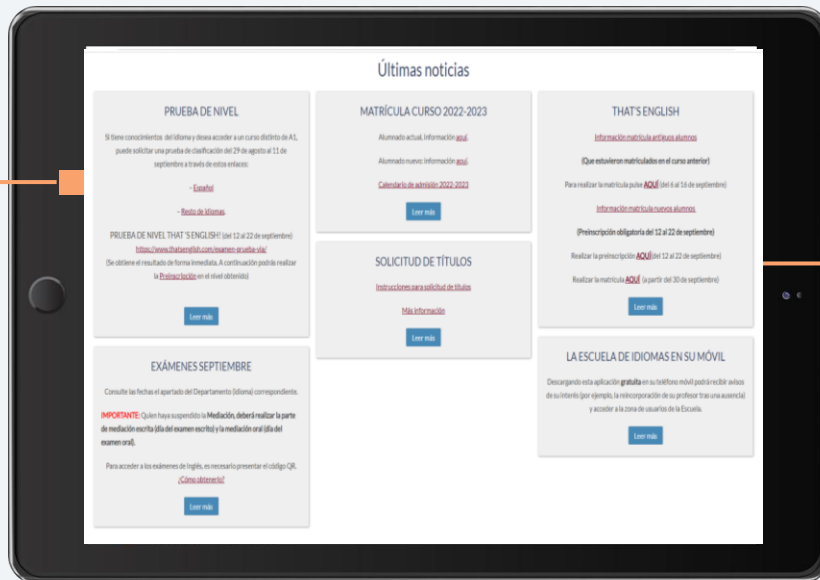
Últimas noticias

PRUEBA DE NIVEL

Si tiene conocimientos del idioma y desea acceder a un curso distinto de A1, puede solicitar una prueba de clasificación del 29 de agosto al 11 de septiembre a través de estos enlaces:

- Español

- Resto de idiomas.

PRUEBA DE NIVEL THAT'S ENGLISH! (del 12 al 22 de septiembre) https://www.thatsenglish.com/examen-prueba-via/ (Se obtiene el resultado de forma inmediata. A continuación podrás realizar la Preinscripción en el nivel obtenido)

Leer más

EXÁMENES SEPTIEMBRE

Consulte las fechas el apartado del Departamento (idioma) correspondiente.

IMPORTANTE: Quien haya suspendido la Mediación, deberá realizar la parte de mediación escrita (día del examen escrito) y la mediación oral (día del examen oral).

Para acceder a los exámenes de Inglés, es necesario presentar el código QR. ¿Cómo obtenerlo?

Leer más

MATRÍCULA CURSO 2022-2023

Alumnado actual. Información aquí.

Alumnado nuevo: Información aquí.

Calendario de admisión 2022-2023

Leer más

SOLICITUD DE TÍTULOS

Instrucciones para solicitud de títulos

Más información

Leer más

THAT'S ENGLISH

Información matrícula antiguos alumnos

(Que estuvieron matriculados en el curso anterior)

Para realizar la matrícula pulse AQUÍ (del 6 al 16 de septiembre)

Información matrícula nuevos alumnos

(Preinscripción obligatoria del 12 al 22 de septiembre)

Realizar la preinscripción AQUÍ (del 12 al 22 de septiembre)

Realizar la matrícula AQUÍ (a partir del 30 de septiembre)

Leer más

LA ESCUELA DE IDIOMAS EN SU MÓVIL

Descargando esta aplicación gratuita en su teléfono móvil podrá recibir avisos de su interés (por ejemplo, la reincorporación de su profesor tras una ausencia) y acceder a la zona de usuarios de la Escuela.

Leer más